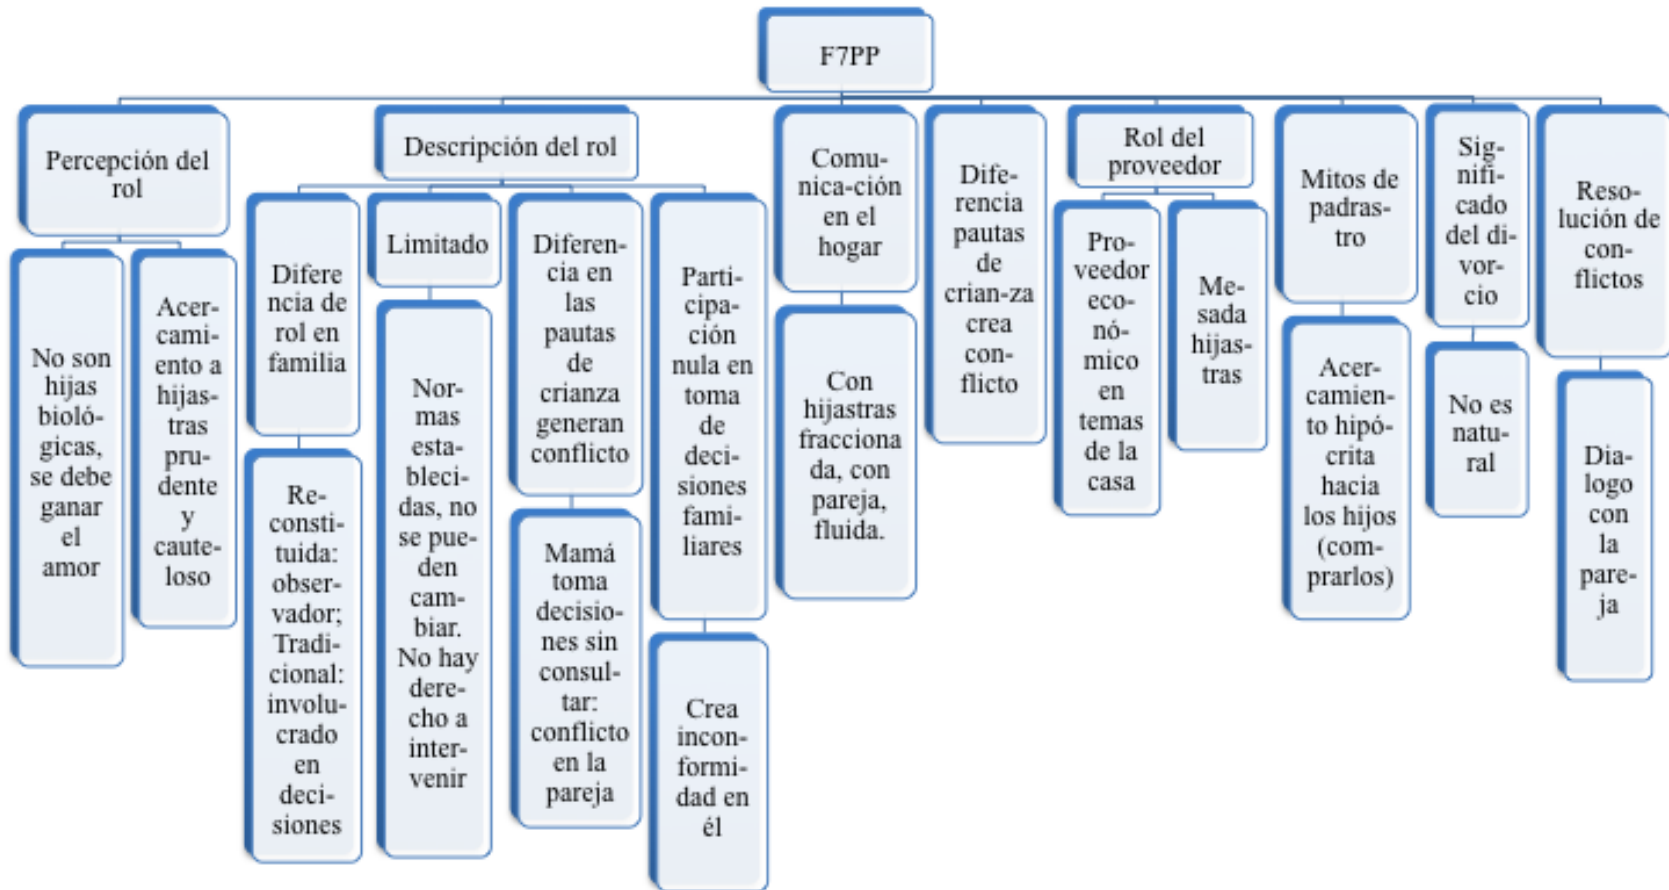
F7PP

Percepción del rol

No son hijas biológicas, se debe ganar el amor

Acercamiento a hijastras prudente y cauteloso

Descripción del rol

Diferencia de rol en familia

Reconstituida: observador; Tradicional: involucrado en decisiones

Limitado

Normas establecidas, no se pueden cambiar. No hay derecho a intervenir

Diferencia en las pautas de crianza generan conflicto

Mamá toma decisiones sin consultar: conflicto en la pareja

Participación nula en toma de decisiones familiares

Crea inconformidad en él

Comunica-ción en el hogar

Con hijastras fracciona da, con pareja, fluida.

Diferencia pautas de crian-za crea conflicto

Rol del proveedor

Proveedor económico en temas de la casa

Mesada hijastras

Mitos de padrastro

Acercamiento hipócrita hacia los hijos (comprarlos)

Significado del divorcio

No es natural

Resolución de conflictos

Dialogo con la pareja